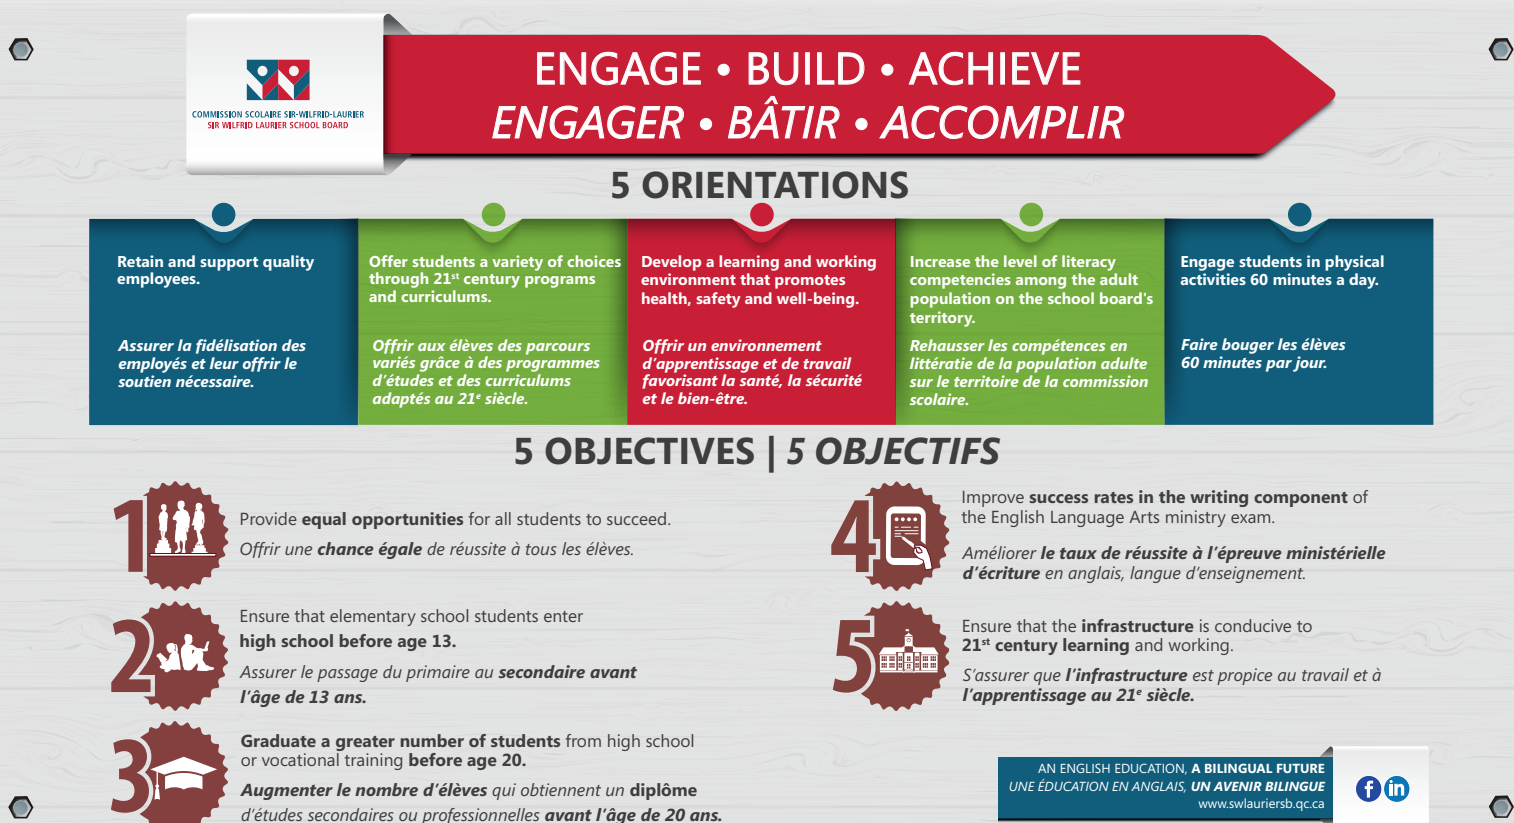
COMMISSION SCOLAIRE SIR-WILFRID-LAURIER
SIR WILFRID LAURIER SCHOOL BOARD

ENGAGE • BUILD • ACHIEVE
ENGAGER • BÂTIR • ACCOMPLIR

5 ORIENTATIONS

Retain and support quality employees.

Assurer la fidélisation des employés et leur offrir le soutien nécessaire.

Offer students a variety of choices through 21$^{st}$ century programs and curriculums.

Offrir aux élèves des parcours variés grâce à des programmes d'études et des curriculums adaptés au 21$^{e}$ siècle.

Develop a learning and working environment that promotes health, safety and well-being.

Offrir un environnement d'apprentissage et de travail favorisant la santé, la sécurité et le bien-être.

Increase the level of literacy competencies among the adult population on the school board's territory.

Rehausser les compétences en littératie de la population adulte sur le territoire de la commission scolaire.

Engage students in physical activities 60 minutes a day.

Faire bouger les élèves 60 minutes par jour.

5 OBJECTIVES | 5 OBJECTIFS

1
Provide equal opportunities for all students to succeed.
Offrir une chance égale de réussite à tous les élèves.

2
Ensure that elementary school students enter high school before age 13.
Assurer le passage du primaire au secondaire avant l'âge de 13 ans.

3
Graduate a greater number of students from high school or vocational training before age 20.
Augmenter le nombre d'élèves qui obtiennent un diplôme d'études secondaires ou professionnelles avant l'âge de 20 ans.

4
Improve success rates in the writing component of the English Language Arts ministry exam.
Améliorer le taux de réussite à l'épreuve ministérielle d'écriture en anglais, langue d'enseignement.

5
Ensure that the infrastructure is conducive to 21$^{st}$ century learning and working.
S'assurer que l'infrastructure est propice au travail et à l'apprentissage au 21$^{e}$ siècle.

AN ENGLISH EDUCATION, A BILINGUAL FUTURE
UNE ÉDUCATION EN ANGLAIS, UN AVENIR BILINGUE
www.swlauriersb.qc.ca